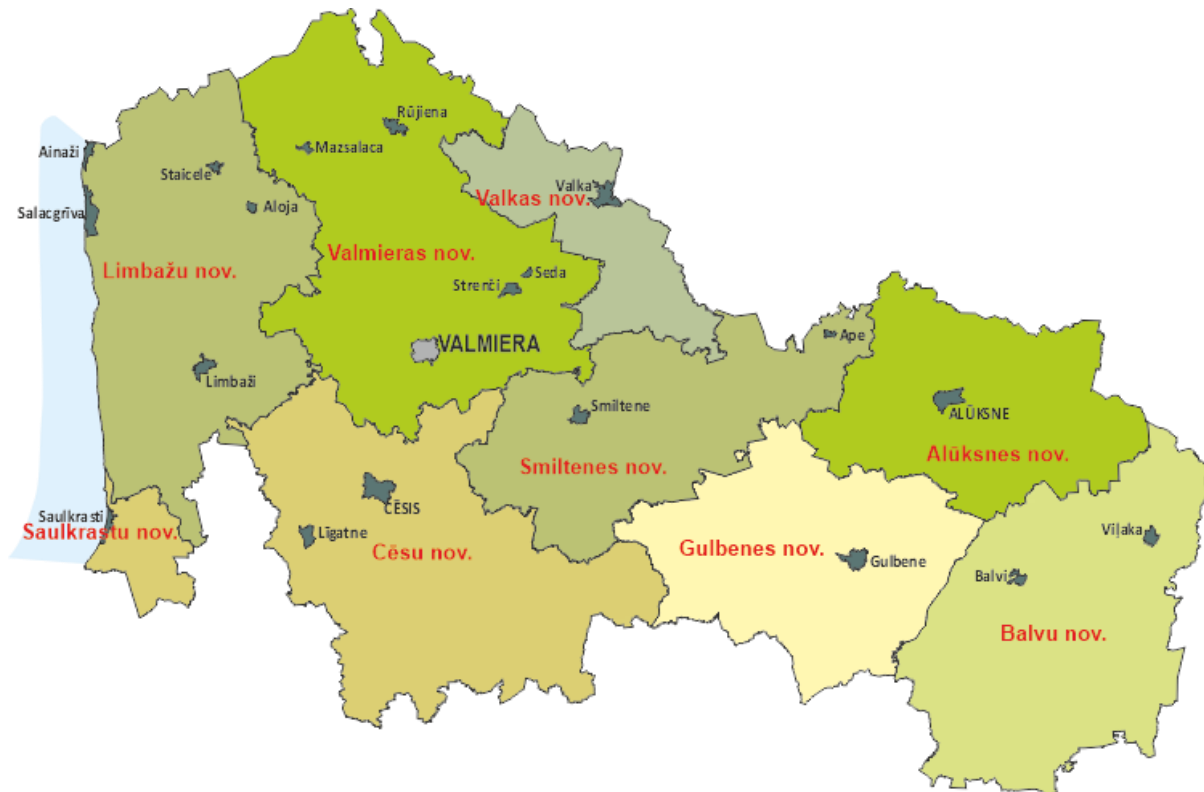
Rūjiena
Mazsalaca
Ainaži
Staicele
Valka
Valkas nov.
Salacgrīva
Aloja
Valmieras nov.
Limbažu nov.
Seda
Strenči
Ape
VALMIERA
Limbaži
Smiltene
ALŪKSNE
Alūksnes nov.
Smiltenes nov.
CĒSIS
Saulkrasti
Saulkrastu nov.
Līgatne
Cēsu nov.
Gulbenes nov.
Gulbene
Viļaka
Balvi
Balvu nov.